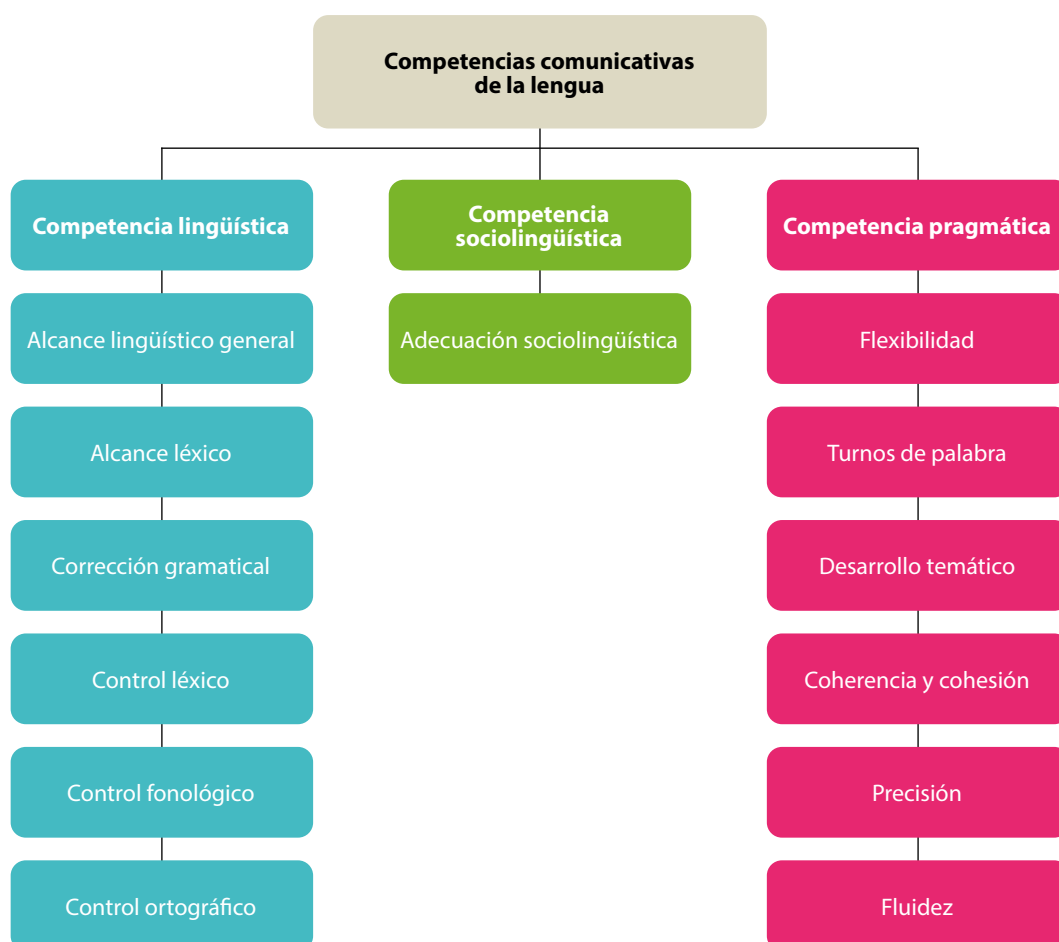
Competencias comunicativas de la lengua

Competencia lingüística

Alcance lingüístico general

Alcance léxico

Corrección gramatical

Control léxico

Control fonológico

Control ortográfico

Competencia sociolingüística

Adecuación sociolingüística

Competencia pragmática

Flexibilidad

Turnos de palabra

Desarrollo temático

Coherencia y cohesión

Precisión

Fluidez